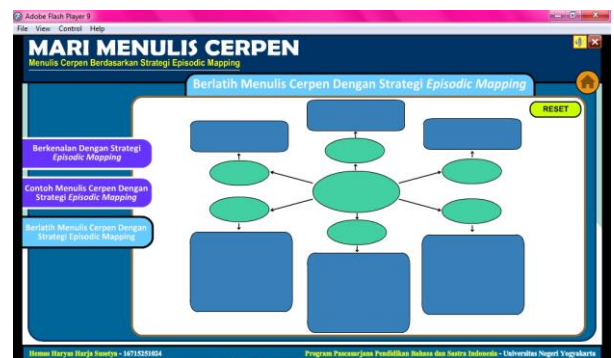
Adobe Flash Player 9
File View Control Help

MARI MENULIS CERPEN
Menulis Cerpen Berdasarkan Strategi Episodic Mapping

Berlatih Menulis Cerpen Dengan Strategi Episodic Mapping

RESET

Berkenalan Dengan Strategi Episodic Mapping

Contoh Menulis Cerpen Dengan Strategi Episodic Mapping

Berlatih Menulis Cerpen Dengan Strategi Episodic Mapping

Hemas Haryas Harja Susetya - 16715251024

Program Pascasarjana Pendidikan Bahasa dan Sastra Indonesia - Universitas Negeri Yogyakarta